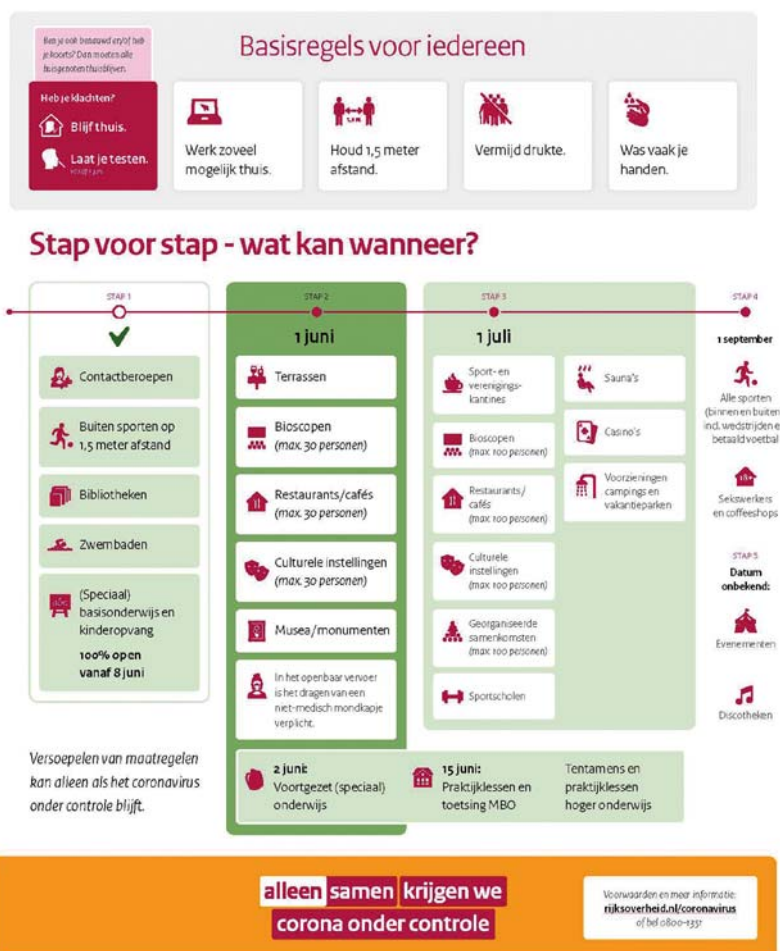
Ben je ook benauwd en/of heb je koorts? Dan moeten alle huisgenoten thuisblijven.

Basisregels voor iedereen

Heb je klachten?

Blijf thuis.

Laat je testen.

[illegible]

Werk zoveel mogelijk thuis.

Houd 1,5 meter afstand.

Vermijd drukte.

Was vaak je handen.

Stap voor stap - wat kan wanneer?

STAP 1

Contactberoepen

Buiten sporten op 1,5 meter afstand

Bibliotheken

Zwembaden

(Speciaal) basisonderwijs en kinderopvang

100% open vanaf 8 juni

STAP 2

1 juni

Terrassen

Bioscopen (max. 30 personen)

Restaurants/cafés (max. 30 personen)

Culturele instellingen (max. 30 personen)

Musea/monumenten

In het openbaar vervoer is het dragen van een niet-medisch mondkapje verplicht.

STAP 3

1 juli

Sport- en verenigings-kantines

Bioscopen (max. 100 personen)

Restaurants/cafés (max. 100 personen)

Culturele instellingen (max. 100 personen)

Georganiseerde samenkomsten (max. 100 personen)

Sportscholen

Sauna's

Casino's

Voorzieningen campings en vakantieparken

STAP 4

1 september

Alle sporten (binnen en buiten incl. wedstrijden e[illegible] betaald voetbal

Sekswerkers en coffeeshops

STAP 5

Datum onbekend:

Evenementen

Discotheken

Versoepelen van maatregelen kan alleen als het coronavirus onder controle blijft.

2 juni: Voortgezet (speciaal) onderwijs

15 juni: Praktijklessen en toetsing MBO

Tentamens en praktijklessen hoger onderwijs

alleen samen krijgen we corona onder controle

Voorwaarden en meer informatie: rijksoverheid.nl/coronavirus of bel 0800-1351